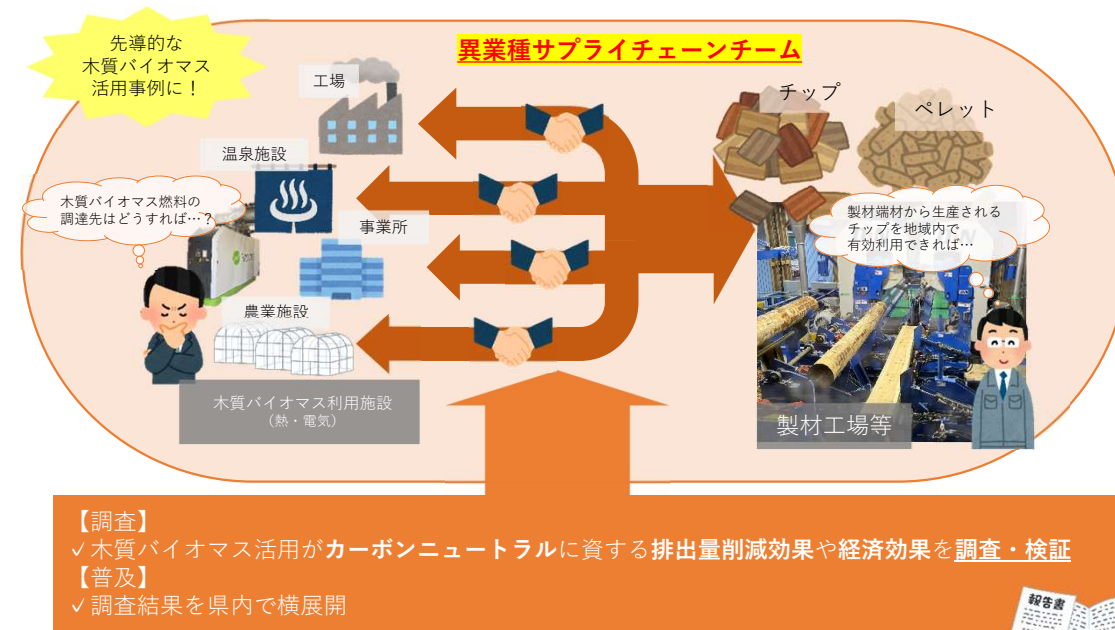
先導的な
木質バイオマス
活用事例に！

異業種サプライチェーンチーム

工場

温泉施設

木質バイオマス燃料の
調達先はどうすれば…？

事業所

農業施設

木質バイオマス利用施設
（熱・電気）

チップ

ペレット

製材端材から生産される
チップを地域内で
有効利用できれば…

製材工場等

【調査】
✓木質バイオマス活用がカーボンニュートラルに資する排出量削減効果や経済効果を調査・検証
【普及】
✓調査結果を県内で横展開

報告書